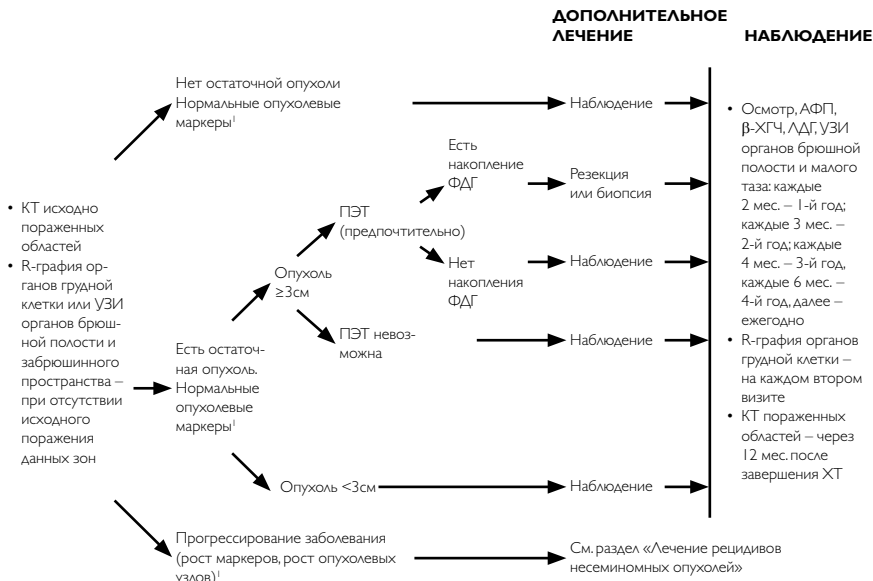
ДОПОЛНИТЕЛЬНОЕ ЛЕЧЕНИЕ

НАБЛЮДЕНИЕ

• КТ исходно пораженных областей
• R-графия органов грудной клетки или УЗИ органов брюшной полости и забрюшинного пространства – при отсутствии исходного поражения данных зон

Нет остаточной опухоли Нормальные опухолевые маркеры$^1$

Наблюдение

Есть остаточная опухоль. Нормальные опухолевые маркеры$^1$

Опухоль ≥3см

ПЭТ (предпочтительно)

Есть накопление ФДГ

Резекция или биопсия

Нет накопления ФДГ

Наблюдение

ПЭТ невозможна

Наблюдение

Опухоль <3см

Наблюдение

Прогрессирование заболевания (рост маркеров, рост опухолевых узлов)$^1$

См. раздел «Лечение рецидивов несеминомных опухолей»

• Осмотр, АФП, β-ХГЧ, ЛДГ, УЗИ органов брюшной полости и малого таза: каждые 2 мес. – 1-й год; каждые 3 мес. – 2-й год; каждые 4 мес. – 3-й год, каждые 6 мес. – 4-й год, далее – ежегодно
• R-графия органов грудной клетки – на каждом втором визите
• КТ пораженных областей – через 12 мес. после завершения ХТ